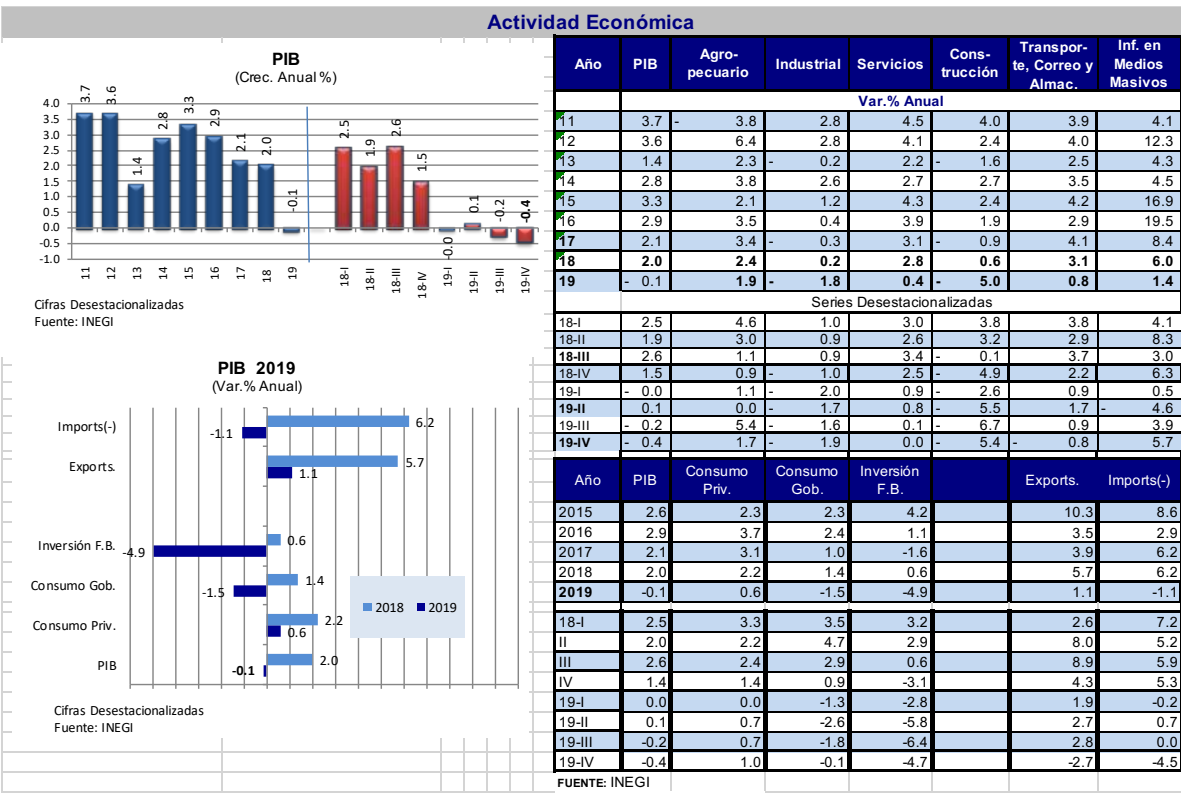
Actividad Económica

PIB
(Crec. Anual %)

4.0
3.5
3.0
2.5
2.0
1.5
1.0
0.5
0.0
-0.5
-1.0

3.7 3.6 1.4 2.8 3.3 2.9 2.1 2.0 -0.1 2.5 1.9 2.6 1.5 -0.0 0.1 -0.2 -0.4

11 12 13 14 15 16 17 18 19 18-I 18-II 18-III 18-IV 19-I 19-II 19-III 19-IV

Cifras Desestacionalizadas
Fuente: INEGI

PIB 2019
(Var.% Anual)

Imports(-) -1.1 6.2
Exports. 5.7 1.1
Inversión F.B. -4.9 0.6
Consumo Gob. -1.5 1.4
Consumo Priv. 2.2 0.6
PIB -0.1 2.0

2018 2019

Cifras Desestacionalizadas
Fuente: INEGI

| Año | PIB | Agro-pecuario | Industrial | Servicios | Cons-trucción | Transpor-te, Correo y Almac. | Inf. en Medios Masivos |
|---|---|---|---|---|---|---|---|
| | | Var.% Anual | | | | | |
| 11 | 3.7 | - 3.8 | 2.8 | 4.5 | 4.0 | 3.9 | 4.1 |
| 12 | 3.6 | 6.4 | 2.8 | 4.1 | 2.4 | 4.0 | 12.3 |
| 13 | 1.4 | 2.3 | - 0.2 | 2.2 | - 1.6 | 2.5 | 4.3 |
| 14 | 2.8 | 3.8 | 2.6 | 2.7 | 2.7 | 3.5 | 4.5 |
| 15 | 3.3 | 2.1 | 1.2 | 4.3 | 2.4 | 4.2 | 16.9 |
| 16 | 2.9 | 3.5 | 0.4 | 3.9 | 1.9 | 2.9 | 19.5 |
| 17 | 2.1 | 3.4 | - 0.3 | 3.1 | - 0.9 | 4.1 | 8.4 |
| 18 | 2.0 | 2.4 | 0.2 | 2.8 | 0.6 | 3.1 | 6.0 |
| 19 | - 0.1 | 1.9 | - 1.8 | 0.4 | - 5.0 | 0.8 | 1.4 |
| | | Series Desestacionalizadas | | | | | |
| 18-I | 2.5 | 4.6 | 1.0 | 3.0 | 3.8 | 3.8 | 4.1 |
| 18-II | 1.9 | 3.0 | 0.9 | 2.6 | 3.2 | 2.9 | 8.3 |
| 18-III | 2.6 | 1.1 | 0.9 | 3.4 | - 0.1 | 3.7 | 3.0 |
| 18-IV | 1.5 | 0.9 | - 1.0 | 2.5 | - 4.9 | 2.2 | 6.3 |
| 19-I | - 0.0 | 1.1 | - 2.0 | 0.9 | - 2.6 | 0.9 | 0.5 |
| 19-II | 0.1 | 0.0 | - 1.7 | 0.8 | - 5.5 | 1.7 | - 4.6 |
| 19-III | - 0.2 | 5.4 | - 1.6 | 0.1 | - 6.7 | 0.9 | 3.9 |
| 19-IV | - 0.4 | 1.7 | - 1.9 | 0.0 | - 5.4 | - 0.8 | 5.7 |

| Año | PIB | Consumo Priv. | Consumo Gob. | Inversión F.B. | | Exports. | Imports(-) |
|---|---|---|---|---|---|---|---|
| 2015 | 2.6 | 2.3 | 2.3 | 4.2 | | 10.3 | 8.6 |
| 2016 | 2.9 | 3.7 | 2.4 | 1.1 | | 3.5 | 2.9 |
| 2017 | 2.1 | 3.1 | 1.0 | -1.6 | | 3.9 | 6.2 |
| 2018 | 2.0 | 2.2 | 1.4 | 0.6 | | 5.7 | 6.2 |
| 2019 | -0.1 | 0.6 | -1.5 | -4.9 | | 1.1 | -1.1 |
| 18-I | 2.5 | 3.3 | 3.5 | 3.2 | | 2.6 | 7.2 |
| II | 2.0 | 2.2 | 4.7 | 2.9 | | 8.0 | 5.2 |
| III | 2.6 | 2.4 | 2.9 | 0.6 | | 8.9 | 5.9 |
| IV | 1.4 | 1.4 | 0.9 | -3.1 | | 4.3 | 5.3 |
| 19-I | 0.0 | 0.0 | -1.3 | -2.8 | | 1.9 | -0.2 |
| 19-II | 0.1 | 0.7 | -2.6 | -5.8 | | 2.7 | 0.7 |
| 19-III | -0.2 | 0.7 | -1.8 | -6.4 | | 2.8 | 0.0 |
| 19-IV | -0.4 | 1.0 | -0.1 | -4.7 | | -2.7 | -4.5 |

FUENTE: INEGI